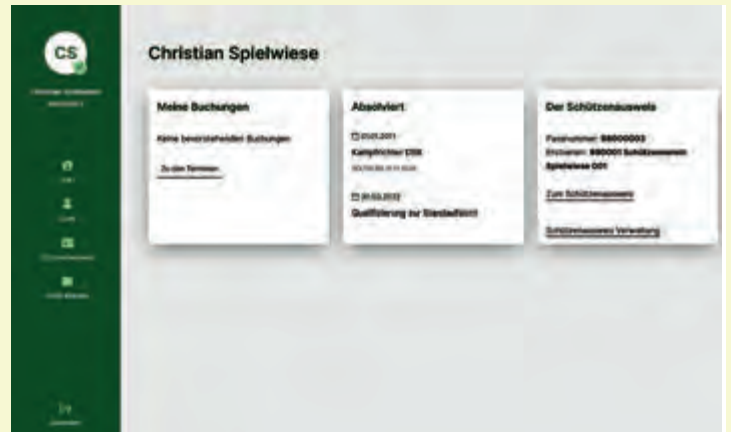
CS

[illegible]

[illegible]

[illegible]

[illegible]

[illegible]

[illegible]

Christian Spielwiese

Meine Buchungen

Keine bevorstehenden Buchungen

Zu den Terminen

Absolviert

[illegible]

Kampfrichter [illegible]

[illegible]

20.03.2022

Qualifizierung zur Standaufsicht

Der Schützenausweis

Passnummer: 880000003

Erstverein: 880001 Schützenverein Spielwiese 001

Zum Schützenausweis

Schützenausweis Verwaltung